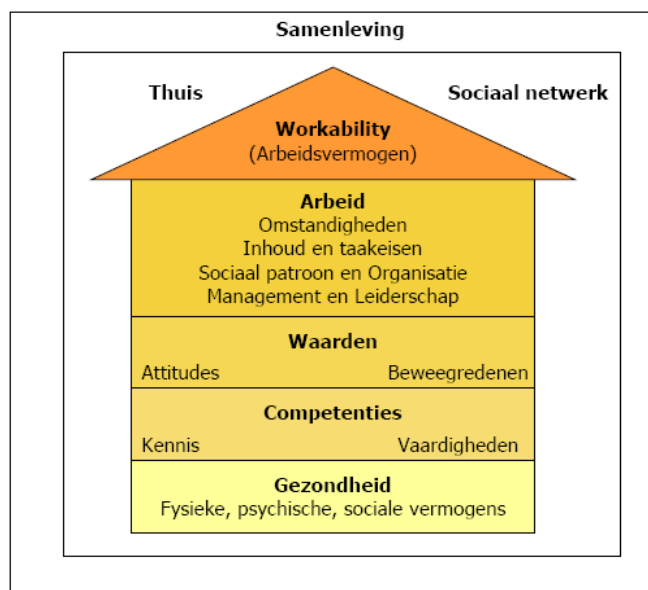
Samenleving

Thuis

Sociaal netwerk

Workability
(Arbeidsvermogen)

Arbeid
Omstandigheden
Inhoud en taakeisen
Sociaal patroon en Organisatie
Management en Leiderschap

Waarden
Attitudes
Beweegredenen

Competenties
Kennis
Vaardigheden

Gezondheid
Fysieke, psychische, sociale vermogens